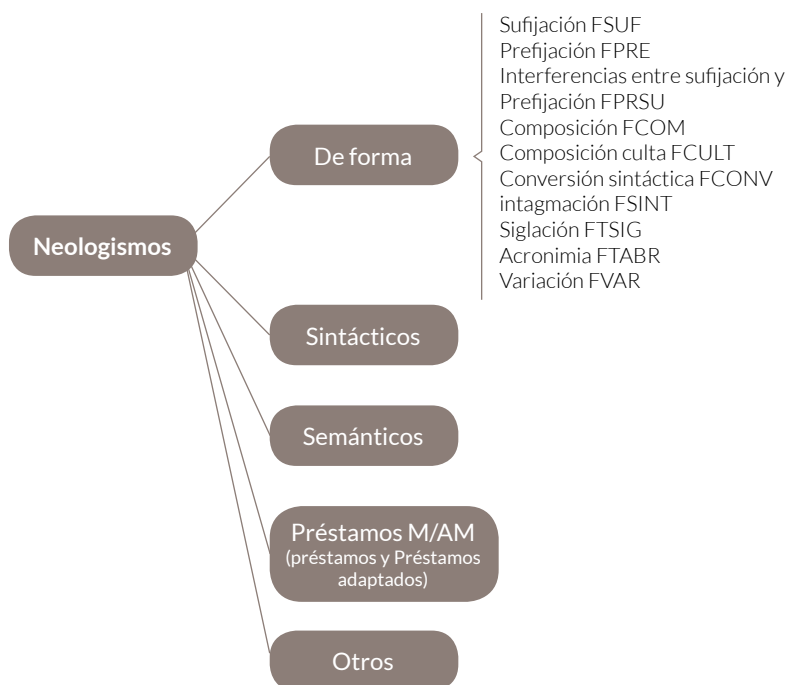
Neologismos

De forma

Sufijación FSUF
Prefijación FPRE
Interferencias entre sufijación y
Prefijación FPRSU
Composición FCOM
Composición culta FCULT
Conversión sintáctica FCONV
intagmación FSINT
Siglación FTSIG
Acronimia FTABR
Variación FVAR

Sintácticos

Semánticos

Préstamos M/AM
(préstamos y Préstamos adaptados)

Otros